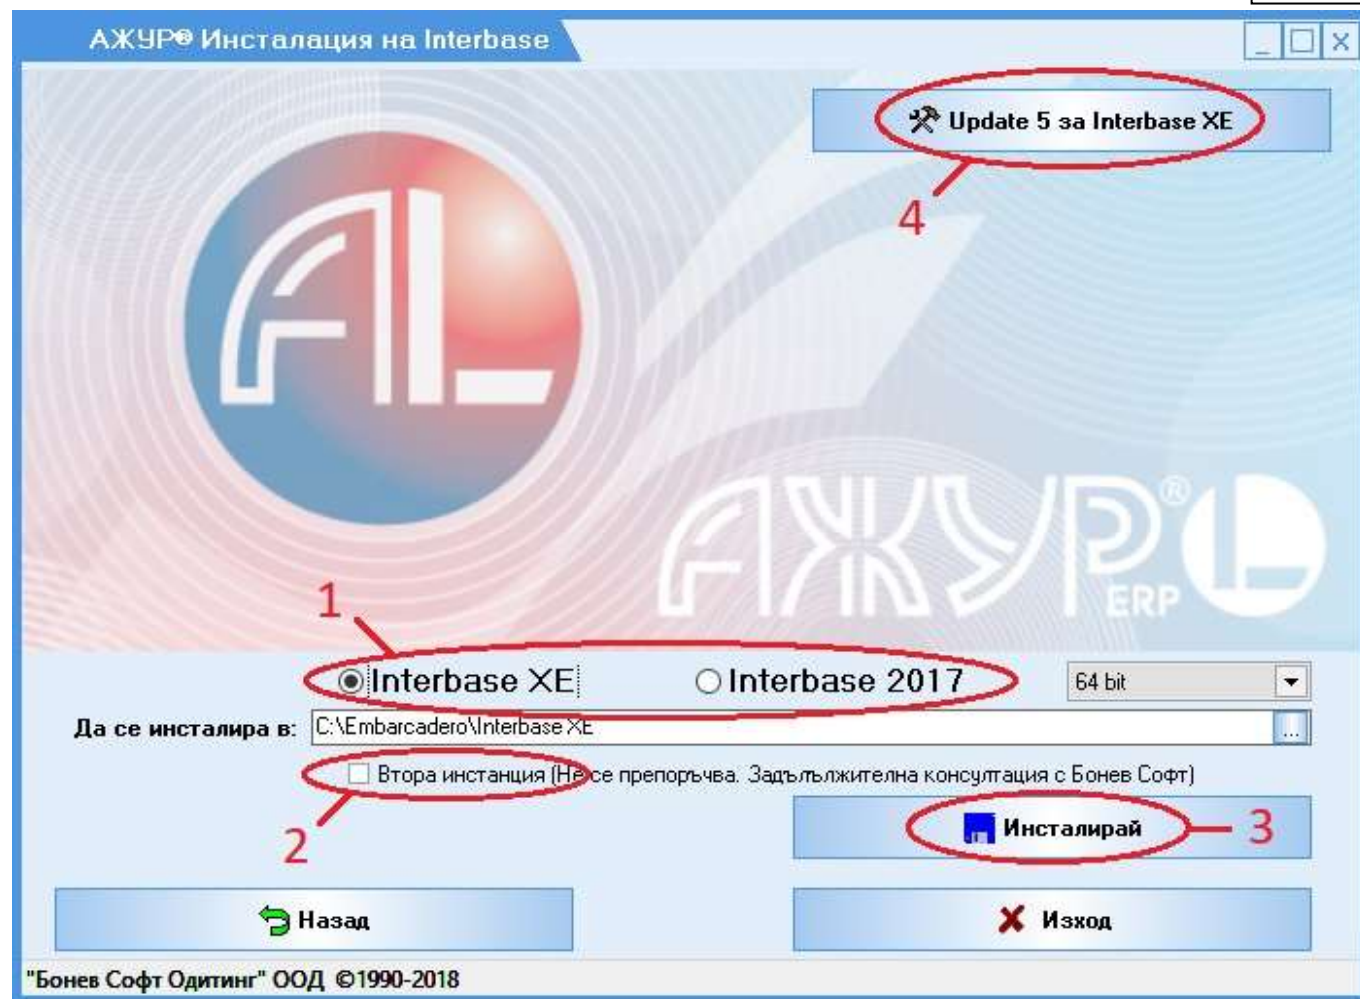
АЖУР® Инсталация на Interbase

_ □ ×

Update 5 за Interbase XE

4

АЖУР® ERP

1

Interbase XE

Interbase 2017

64 bit

Да се инсталира в: C:\Embarcadero\Interbase XE

...

Втора инстанция (Не се препоръчва. Задължителна консултация с Бонев Софт)

2

Инсталирай

3

Назад

Изход

"Бонев Софт Одитинг" ООД ©1990-2018